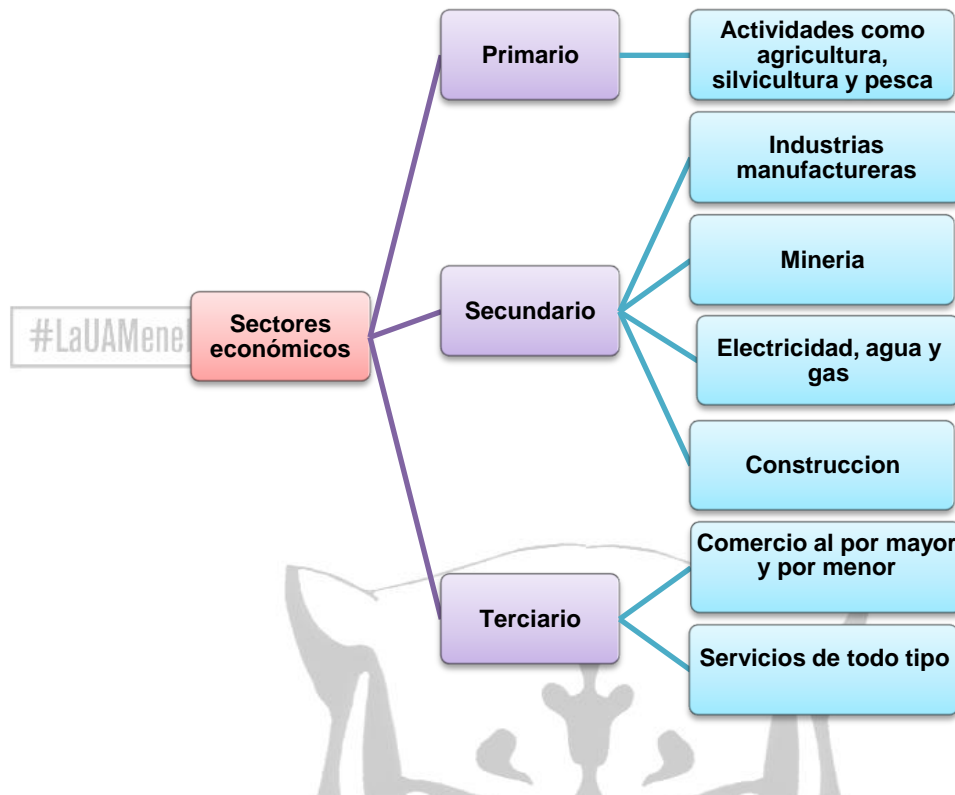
#LaUAMene

Sectores económicos

Primario

Actividades como agricultura, silvicultura y pesca

Secundario

Industrias manufactureras

Mineria

Electricidad, agua y gas

Construccion

Terciario

Comercio al por mayor y por menor

Servicios de todo tipo